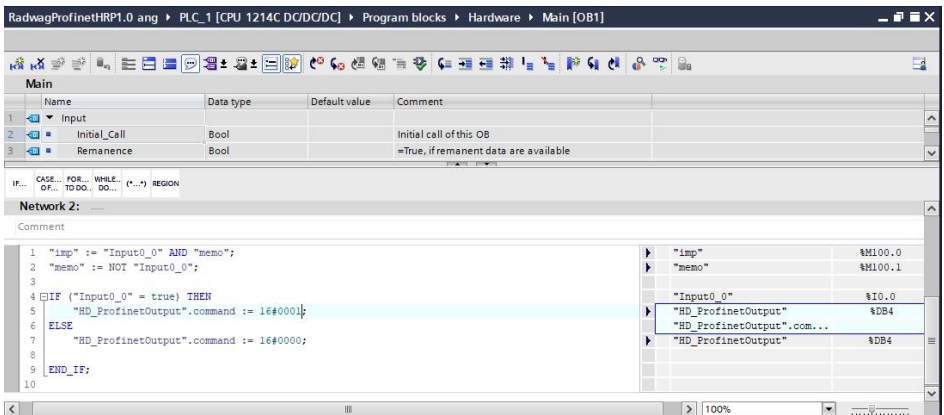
RadwagProfinetHRP1.0 ang ▸ PLC_1 [CPU 1214C DC/DC/DC] ▸ Program blocks ▸ Hardware ▸ Main [OB1]

Main

| | Name | Data type | Default value | Comment |
|---|---|---|---|---|
| 1 | ▼ Input | | | |
| 2 | Initial_Call | Bool | | Initial call of this OB |
| 3 | Remanence | Bool | | =True, if remanent data are available |

IF... CASE... OF... FOR... TO DO... WHILE... DO... (*...*) REGION

Network 2: .....

Comment

1 "imp" := "Input0_0" AND "memo";
2 "memo" := NOT "Input0_0";
3
4 IF ("Input0_0" = true) THEN
5 "HD_ProfinetOutput".command := 16#0001;
6 ELSE
7 "HD_ProfinetOutput".command := 16#0000;
8
9 END_IF;
10

| | |
|---|---|
| "imp" | %M100.0 |
| "memo" | %M100.1 |
| | |
| "Input0_0" | %I0.0 |
| "HD_ProfinetOutput" | %DB4 |
| "HD_ProfinetOutput".com... | |
| "HD_ProfinetOutput" | %DB4 |

100%